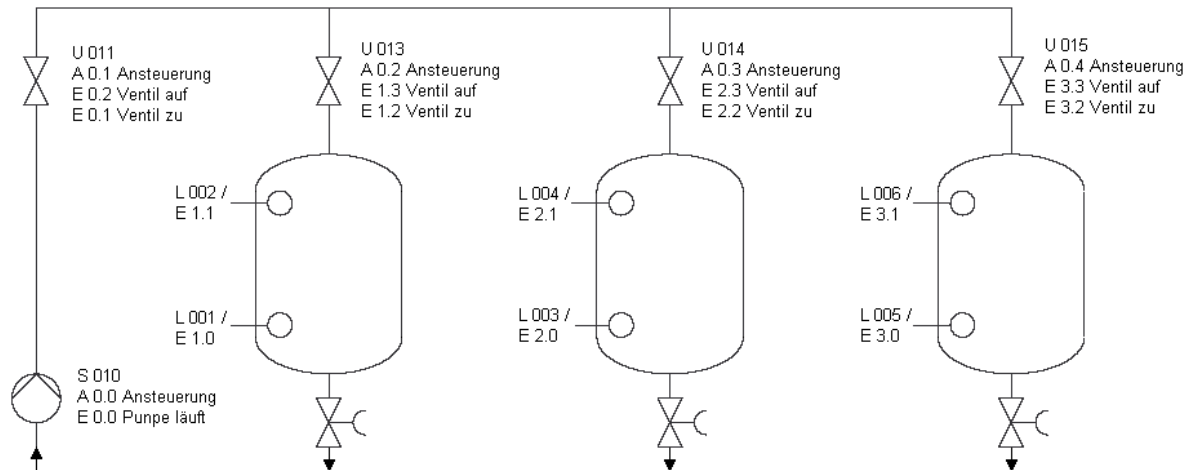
U 011
A 0.1 Ansteuerung
E 0.2 Ventil auf
E 0.1 Ventil zu

U 013
A 0.2 Ansteuerung
E 1.3 Ventil auf
E 1.2 Ventil zu

U 014
A 0.3 Ansteuerung
E 2.3 Ventil auf
E 2.2 Ventil zu

U 015
A 0.4 Ansteuerung
E 3.3 Ventil auf
E 3.2 Ventil zu

L 002 /
E 1.1

L 004 /
E 2.1

L 006 /
E 3.1

L 001 /
E 1.0

L 003 /
E 2.0

L 005 /
E 3.0

S 010
A 0.0 Ansteuerung
E 0.0 Punpe läuft